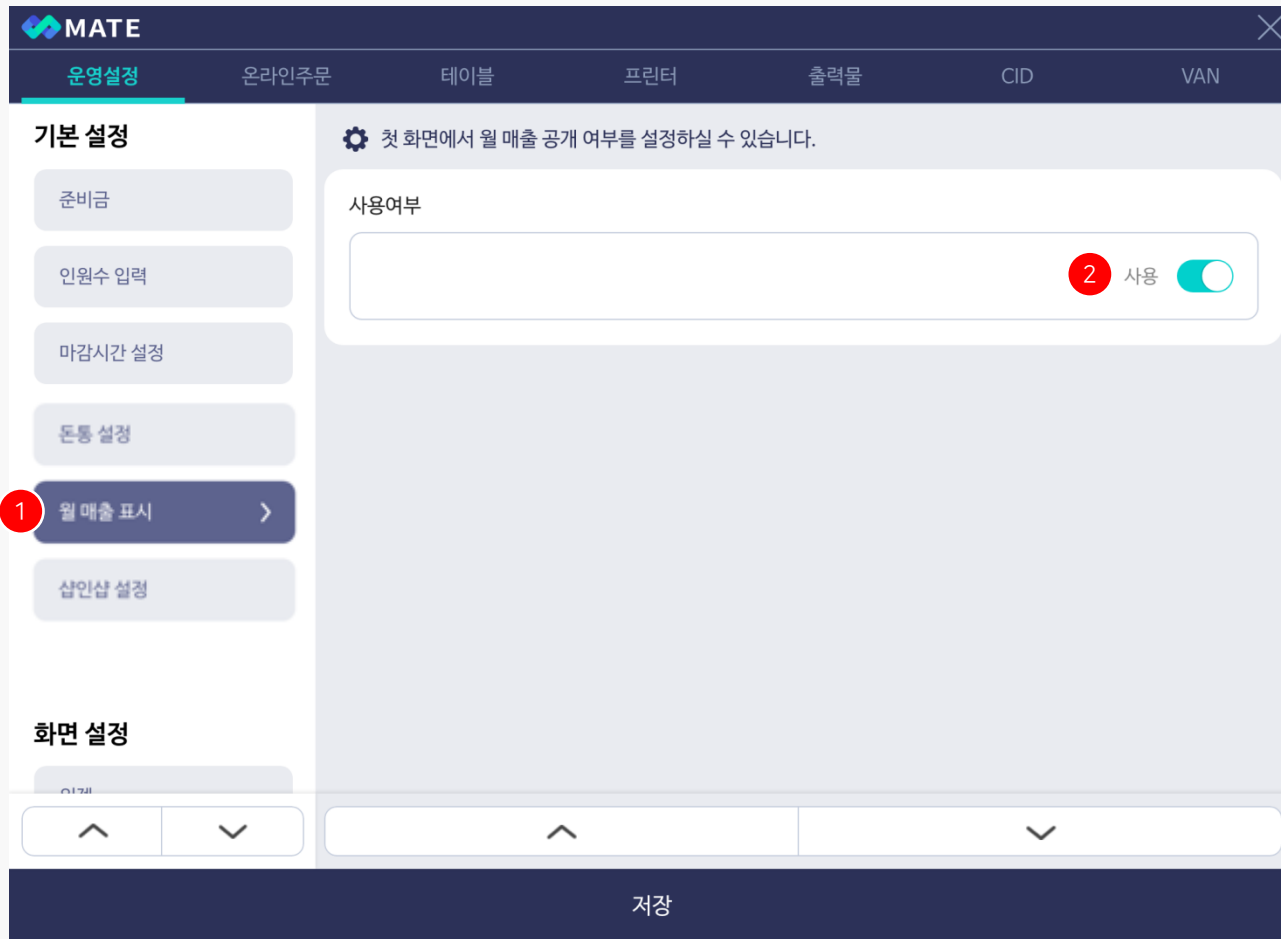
MATE

운영설정 온라인주문 테이블 프린터 출력물 CID VAN

기본 설정

준비금

인원수 입력

마감시간 설정

돈통 설정

1 월 매출 표시

샵인샵 설정

화면 설정

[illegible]

첫 화면에서 월 매출 공개 여부를 설정하실 수 있습니다.

사용여부

2 사용

저장